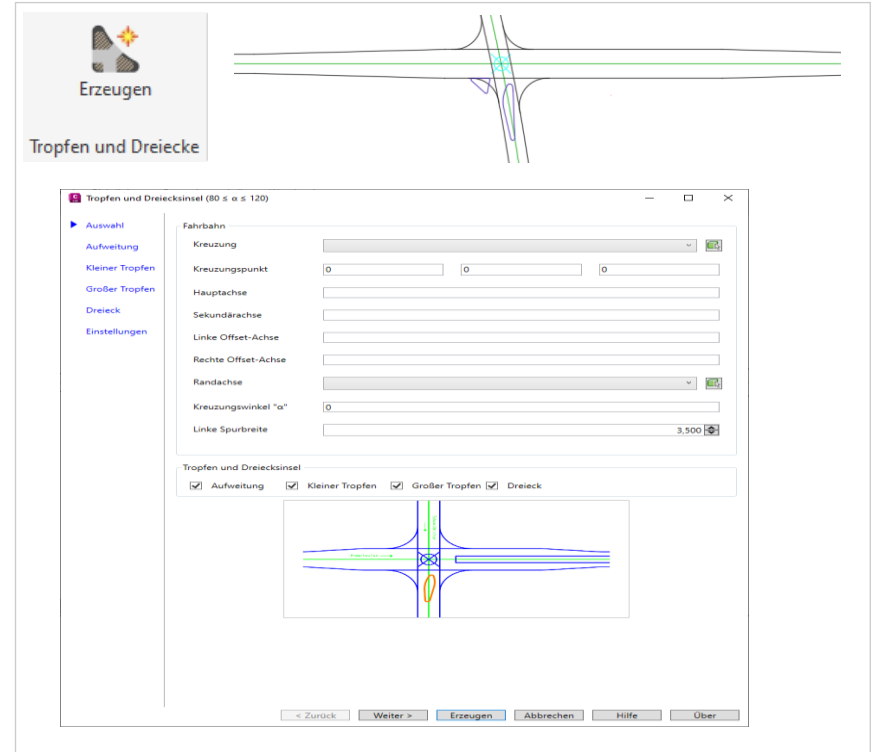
Erzeugen

Tropfen und Dreiecke

Tropfen und Dreiecksinsel (80 ≤ α ≤ 120)

Auswahl
Aufweitung
Kleiner Tropfen
Großer Tropfen
Dreieck
Einstellungen

Fahrbahn
Kreuzung
Kreuzungspunkt 0 0 0
Hauptachse
Sekundärachse
Linke Offset-Achse
Rechte Offset-Achse
Randachse
Kreuzungswinkel "α" 0
Linke Spurbreite 3,500

Tropfen und Dreiecksinsel
Aufweitung
Kleiner Tropfen
Großer Tropfen
Dreieck

< Zurück
Weiter >
Erzeugen
Abbrechen
Hilfe
Über